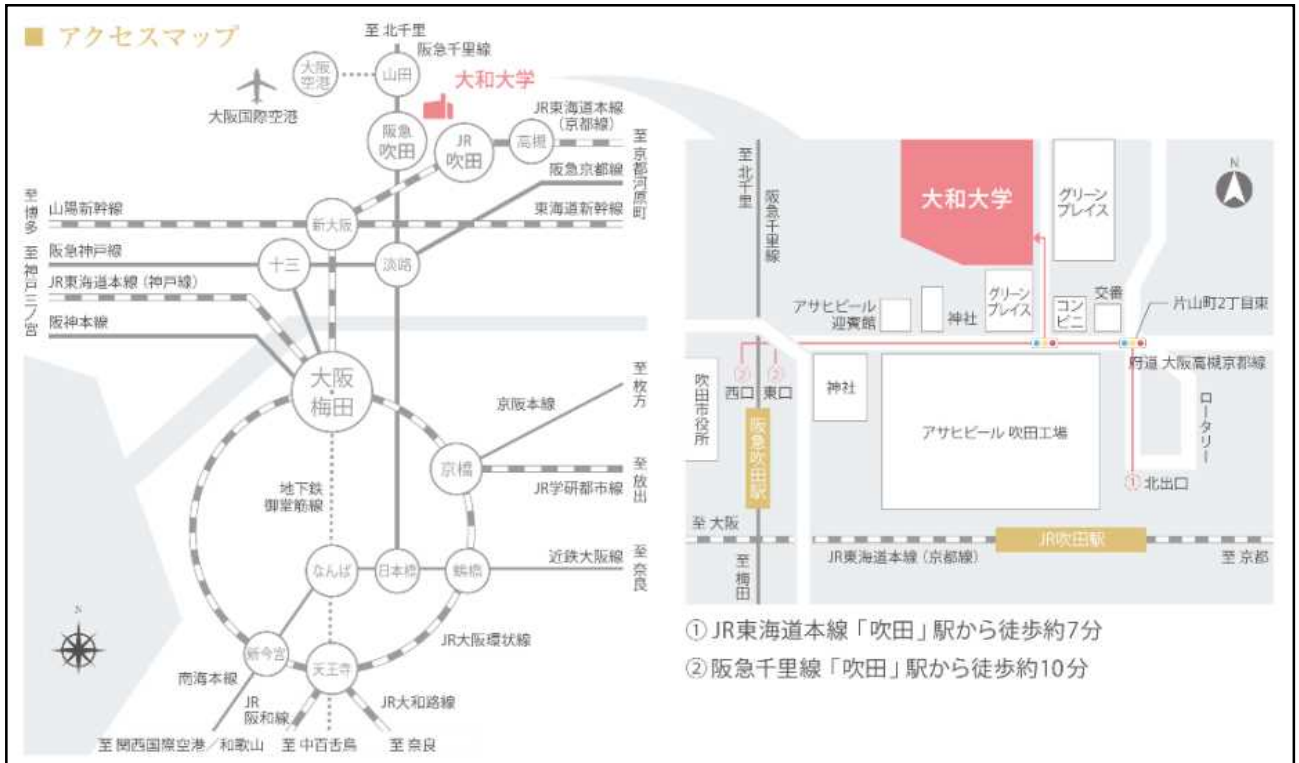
■ アクセスマップ

至 北千里
阪急千里線
大阪空港
山田
大和大学
大阪国際空港
JR東海道本線（京都線）
阪急吹田
JR吹田
高槻
至京都河原町
阪急京都線
至博多
山陽新幹線
新大阪
東海道新幹線
至神戸三ノ宮
阪急神戸線
十三
淡路
JR東海道本線（神戸線）
阪神本線
大阪梅田
至枚方
京阪本線
京橋
至放出
JR学研都市線
地下鉄御堂筋線
近鉄大阪線
至奈良
なんば
日本橋
鶴橋
JR大阪環状線
新今宮
天王寺
南海本線
JR阪和線
JR大和路線
至 関西国際空港／和歌山
至 中百舌鳥
至 奈良
N

至北千里
阪急千里線
大和大学
グリーンプレイス
N
グリーンプレイス
アサヒビール迎賓館
神社
コンビニ
交番
片山町2丁目東
府道 大阪高槻京都線
吹田市役所
②
②
西口
東口
神社
アサヒビール 吹田工場
ロータリー
阪急吹田駅
①北出口
至 大阪
至梅田
JR吹田駅
JR東海道本線（京都線）
至 京都

① JR東海道本線「吹田」駅から徒歩約7分
② 阪急千里線「吹田」駅から徒歩約10分